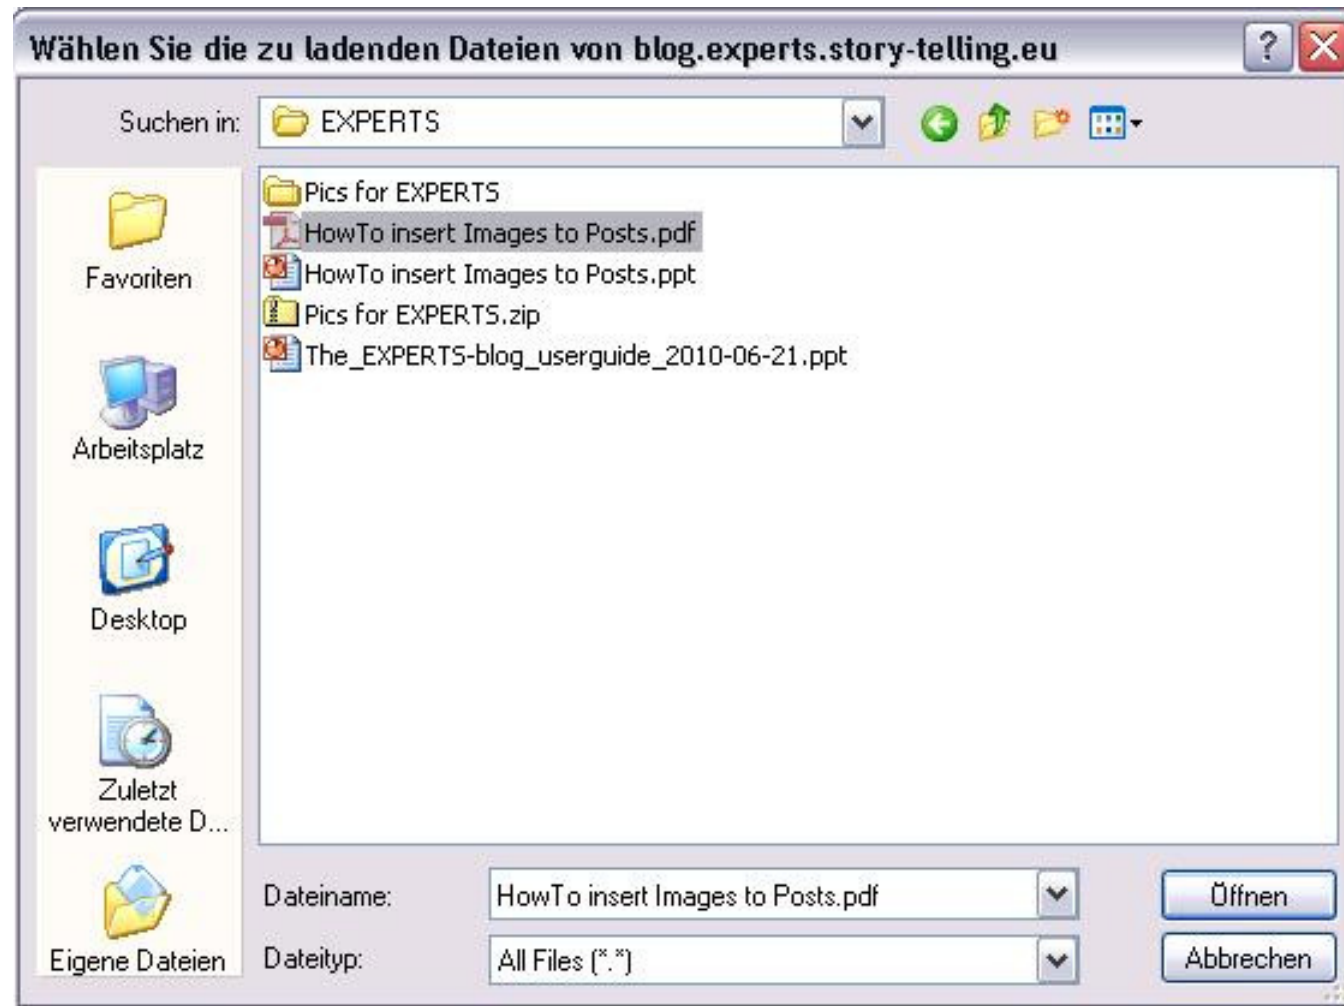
Wählen Sie die zu ladenden Dateien von blog.experts.story-telling.eu

Suchen in: EXPERTS

Favoriten

Arbeitsplatz

Desktop

Zuletzt verwendete D...

Eigene Dateien

Pics for EXPERTS
HowTo insert Images to Posts.pdf
HowTo insert Images to Posts.ppt
Pics for EXPERTS.zip
The_EXPERTS-blog_userguide_2010-06-21.ppt

Dateiname: HowTo insert Images to Posts.pdf

Dateityp: All Files (*.*)

Öffnen

Abbrechen